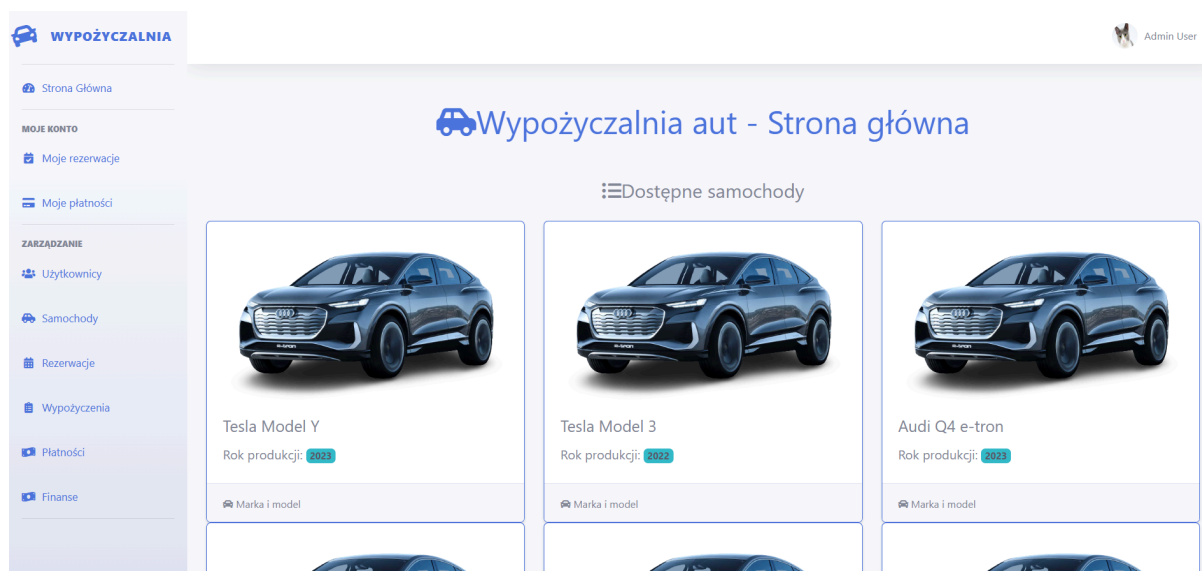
WYPOŻYCZALNIA

Strona Główna

MOJE KONTO

Moje rezerwacje

Moje płatności

ZARZĄDZANIE

Użytkownicy

Samochody

Rezerwacje

Wypożyczenia

Płatności

Finanse

Admin User

Wypożyczalnia aut - Strona główna

Dostępne samochody

Tesla Model Y

Rok produkcji: 2023

Marka i model

Tesla Model 3

Rok produkcji: 2022

Marka i model

Audi Q4 e-tron

Rok produkcji: 2023

Marka i model